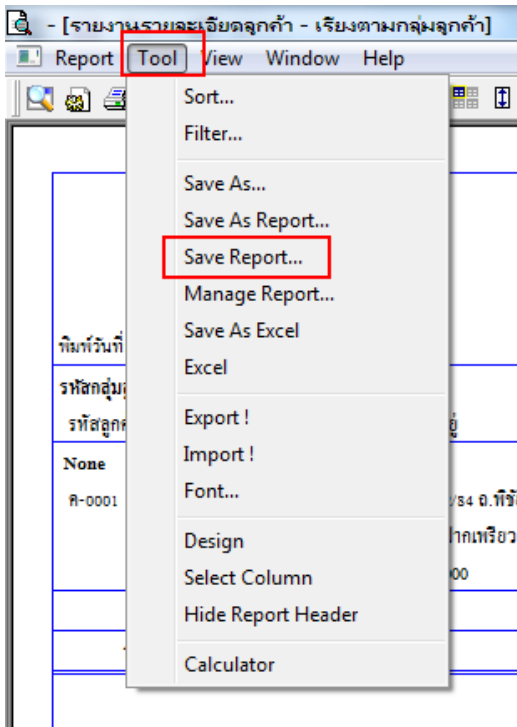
- [รายงานรายละเอียดลูกค้า - เรียงตามกลุ่มลูกค้า]

Report Tool View Window Help

Sort...
Filter...
Save As...
Save As Report...
Save Report...
Manage Report...
Save As Excel
Excel
Export !
Import !
Font...
Design
Select Column
Hide Report Header
Calculator

พิมพ์วันที่
รหัสกลุ่ม
รหัสลูกค
None
ค-0001
/84 อ.พิชั
ากเพรียว
00
ยู่